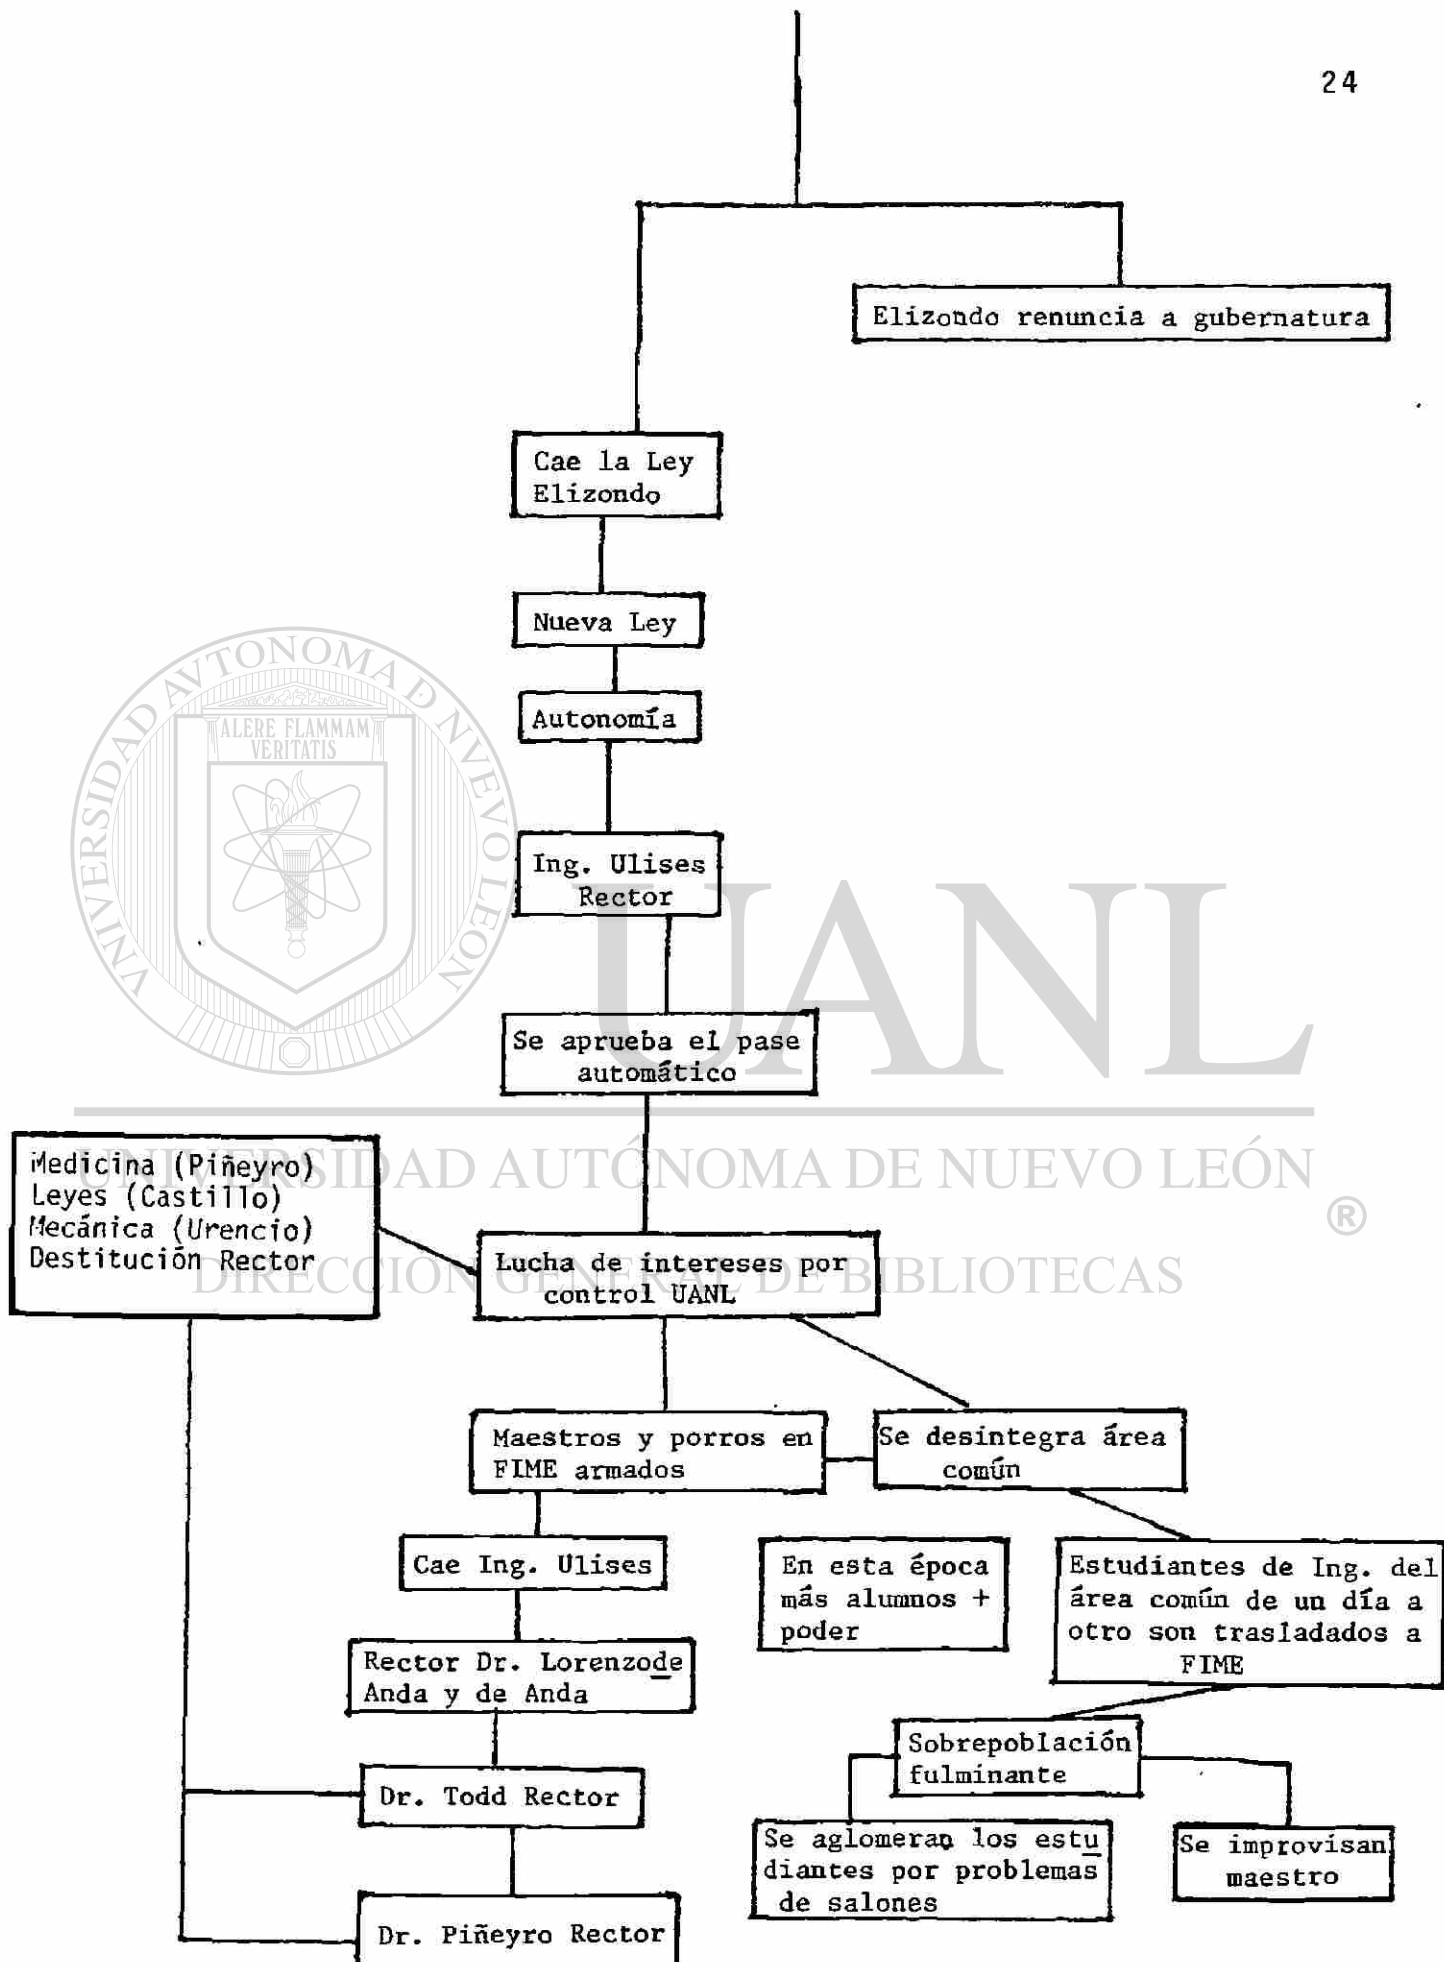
24

Elizondo renuncia a gubernatura

Cae la Ley Elizondo

Nueva Ley

Autonomía

Ing. Ulises Rector

Se aprueba el pase automático

Medicina (Piñeyro)
Leyes (Castillo)
Mecánica (Urencio)
Destitución Rector

Lucha de intereses por control UANL

Maestros y porros en FIME armados

Se desintegra área común

Cae Ing. Ulises

En esta época más alumnos + poder

Estudiantes de Ing. del área común de un día a otro son trasladados a FIME

Rector Dr. Lorenzo de Anda y de Anda

Sobrepoblación fulminante

Dr. Todd Rector

Se aglomeran los estudiantes por problemas de salones

Se improvisan maestro

Dr. Piñeyro Rector

ALERE FLAMMAM VERITATIS
UNIVERSIDAD AUTÓNOMA DE NUEVO LEÓN
UANL
UNIVERSIDAD AUTÓNOMA DE NUEVO LEÓN
®
DIRECCIÓN GENERAL DE BIBLIOTECAS